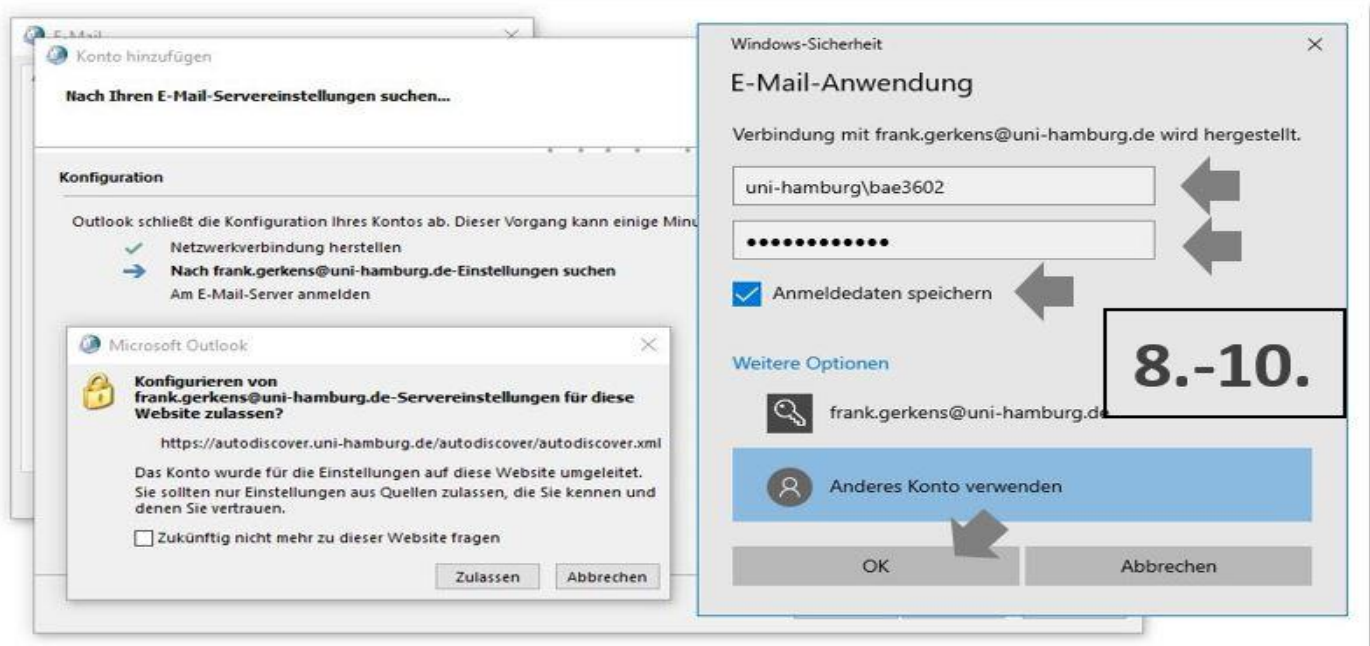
E-Mail

Konto hinzufügen

Nach Ihren E-Mail-Servereinstellungen suchen...

Konfiguration

Outlook schließt die Konfiguration Ihres Kontos ab. Dieser Vorgang kann einige Minu

Netzwerkverbindung herstellen

Nach frank.gerkens@uni-hamburg.de-Einstellungen suchen

Am E-Mail-Server anmelden

Microsoft Outlook

Konfigurieren von frank.gerkens@uni-hamburg.de-Servereinstellungen für diese Website zulassen?

https://autodiscover.uni-hamburg.de/autodiscover/autodiscover.xml

Das Konto wurde für die Einstellungen auf diese Website umgeleitet. Sie sollten nur Einstellungen aus Quellen zulassen, die Sie kennen und denen Sie vertrauen.

Zukünftig nicht mehr zu dieser Website fragen

Zulassen

Abbrechen

Windows-Sicherheit

E-Mail-Anwendung

Verbindung mit frank.gerkens@uni-hamburg.de wird hergestellt.

uni-hamburg\bae3602

•••••••••••••

Anmeldedaten speichern

8.-10.

Weitere Optionen

frank.gerkens@uni-hamburg.de

Anderes Konto verwenden

OK

Abbrechen